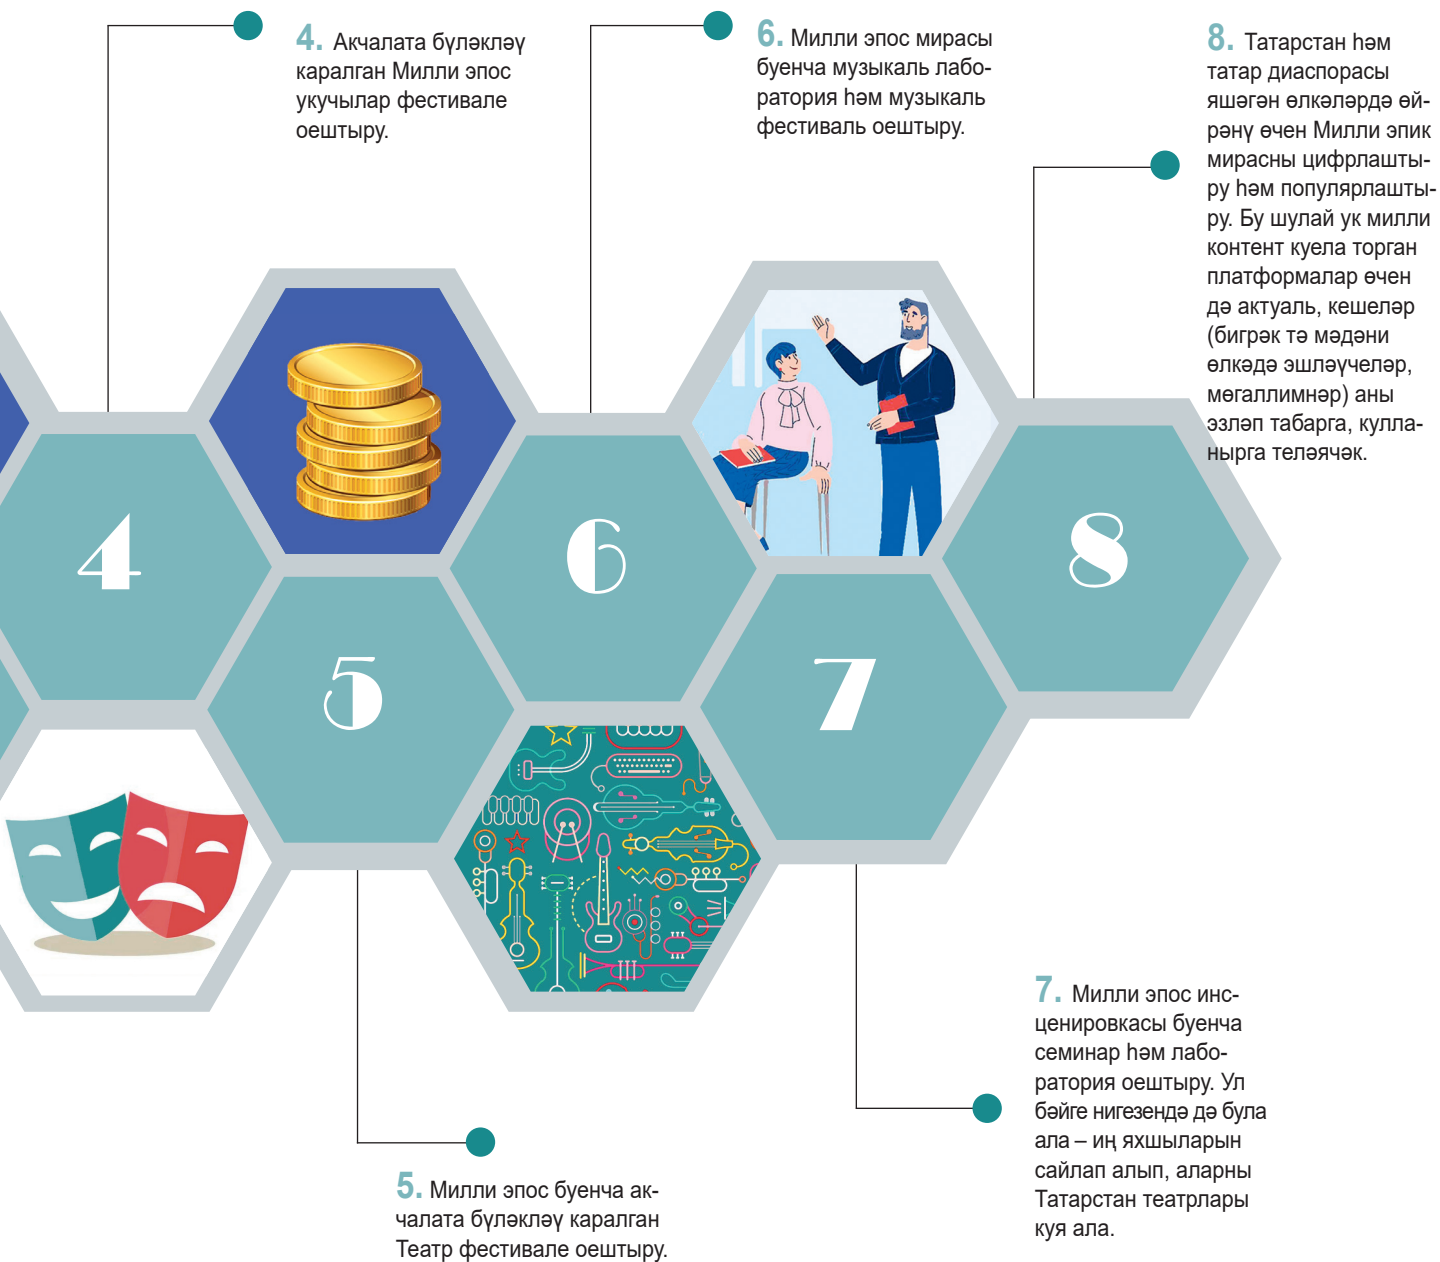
4. Акчалата бүләкләү каралган Милли эпос укучылар фестивале оештыру.

6. Милли эпос мирасы буенча музыкаль лаборатория һәм музыкаль фестиваль оештыру.

8. Татарстан һәм татар диаспорасы яшәгән өлкәләрдә өйрәнү өчен Милли эпик мирасны цифрлаштыру һәм популярлаштыру. Бу шулай ук милли контент куела торган платформалар өчен дә актуаль, кешеләр (бигрәк тә мәдәни өлкәдә эшләүчеләр, мөгаллимнәр) аны эзләп табарга, куллануга теләячәк.

4

6

8

5

7

7. Милли эпос инсценировкасы буенча семинар һәм лаборатория оештыру. Ул бәйге нигезендә дә була ала – иң яхшыларын сайлап алып, аларны Татарстан театрлары куя ала.

5. Милли эпос буенча акчалата бүләкләү каралган Театр фестивале оештыру.